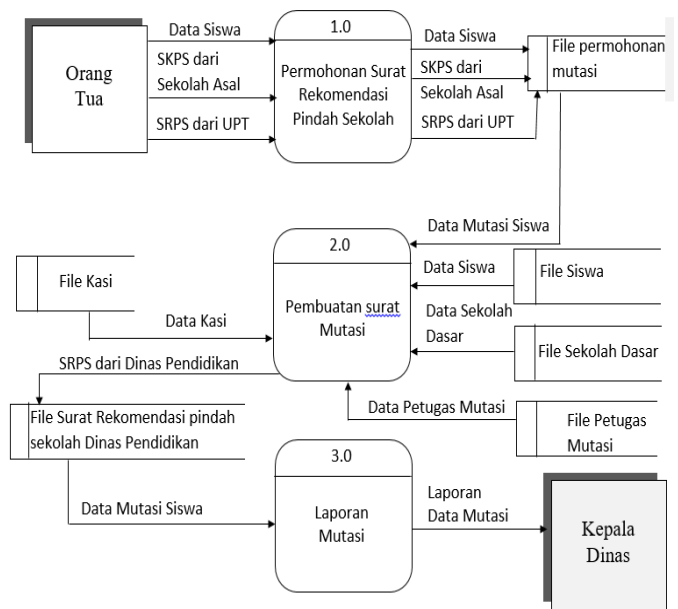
Orang Tua

Data Siswa

SKPS dari Sekolah Asal

SRPS dari UPT

1.0

Permohonan Surat Rekomendasi Pindah Sekolah

Data Siswa

SKPS dari Sekolah Asal

SRPS dari UPT

File permohonan mutasi

Data Mutasi Siswa

File Kasi

Data Kasi

2.0

Pembuatan surat Mutasi

Data Siswa

File Siswa

Data Sekolah Dasar

File Sekolah Dasar

SRPS dari Dinas Pendidikan

File Surat Rekomendasi pindah sekolah Dinas Pendidikan

Data Petugas Mutasi

File Petugas Mutasi

Data Mutasi Siswa

3.0

Laporan Mutasi

Laporan Data Mutasi

Kepala Dinas